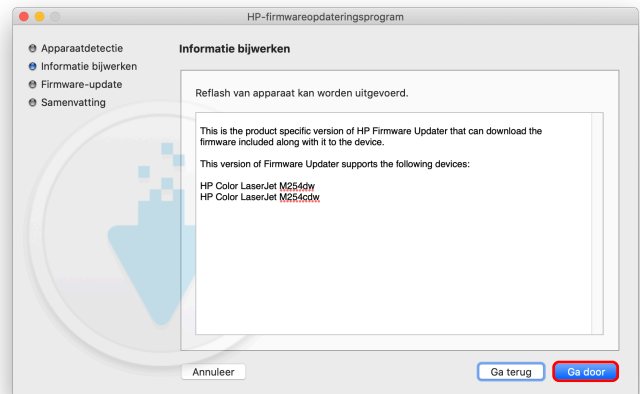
HP-firmwareopdateringsprogram

Apparaatdetectie
Informatie bijwerken
Firmware-update
Samenvatting

Informatie bijwerken

Reflash van apparaat kan worden uitgevoerd.

This is the product specific version of HP Firmware Updater that can download the firmware included along with it to the device.

This version of Firmware Updater supports the following devices:

HP Color LaserJet M254dw
HP Color LaserJet M254cdw

Annuleer

Ga terug

Ga door